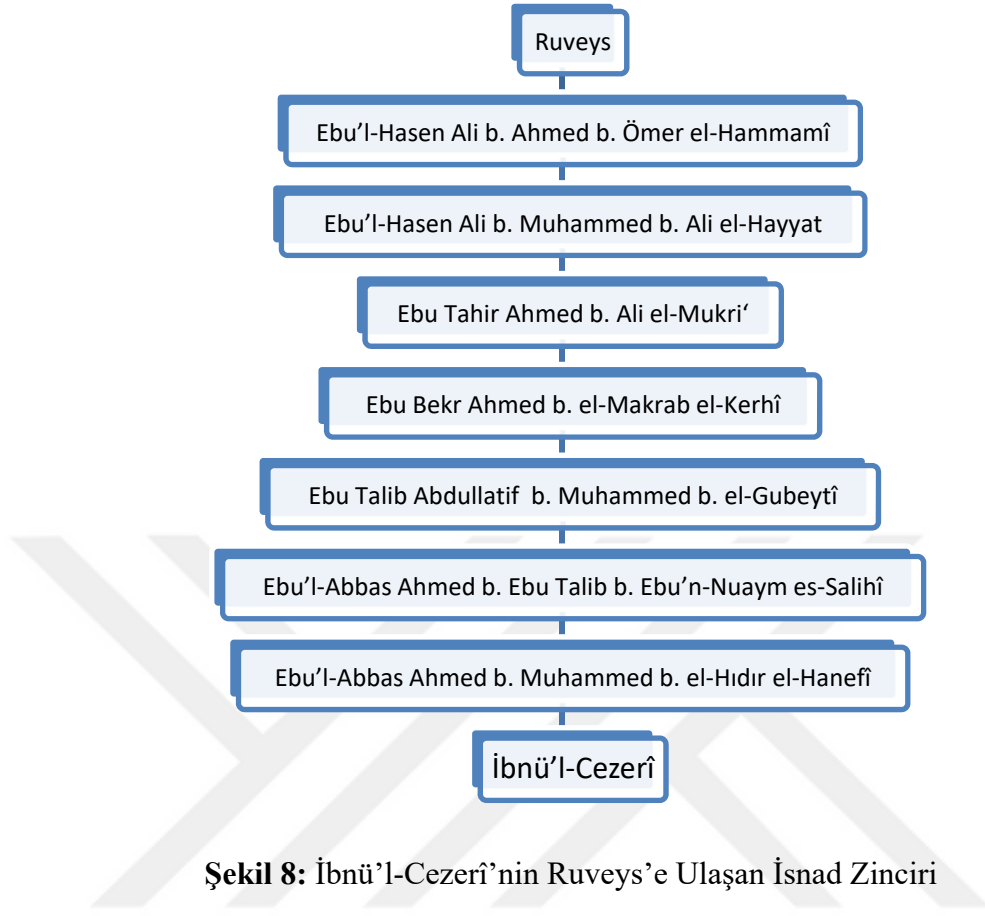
Ruveys

Ebu'l-Hasen Ali b. Ahmed b. Ömer el-Hammamî

Ebu'l-Hasen Ali b. Muhammed b. Ali el-Hayyat

Ebu Tahir Ahmed b. Ali el-Mukri'

Ebu Bekr Ahmed b. el-Makrab el-Kerhî

Ebu Talib Abdullatif b. Muhammed b. el-Gubeytî

Ebu'l-Abbas Ahmed b. Ebu Talib b. Ebu'n-Nuaym es-Salihî

Ebu'l-Abbas Ahmed b. Muhammed b. el-Hıdır el-Hanefî

İbnü'l-Cezerî

**Şekil 8:** İbnü'l-Cezerî'nin Ruveys'e Ulaşan İsnad Zinciri